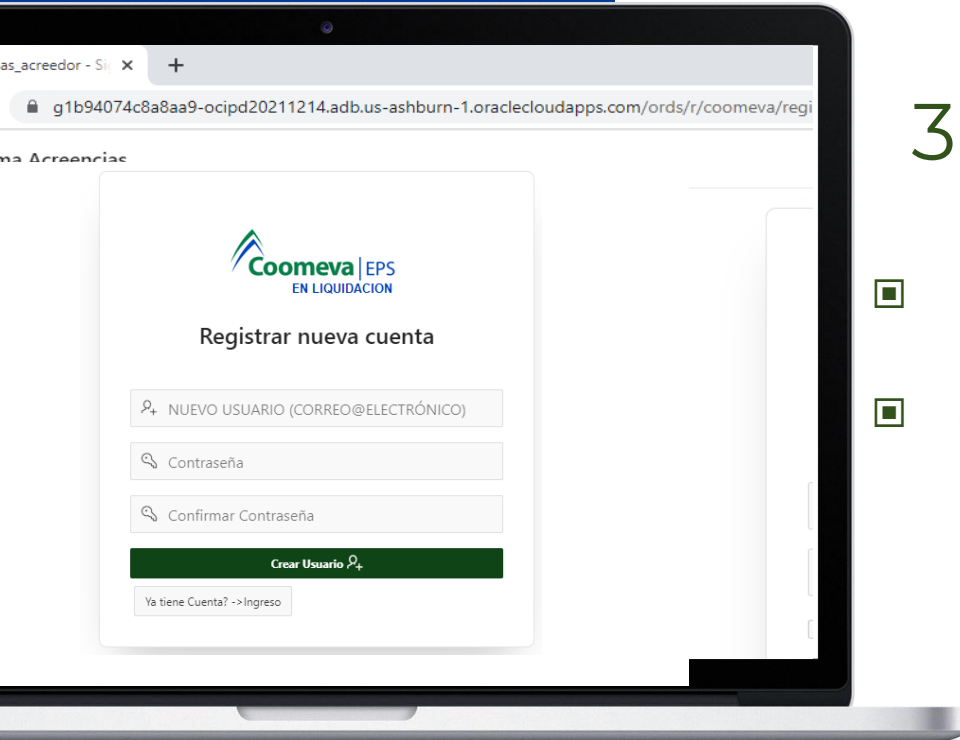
as_acreedor - Si ×
+
g1b94074c8a8aa9-ocipd20211214.adb.us-ashburn-1.oraclecloudapps.com/ords/r/coomeva/regi

ma Acreencias

Coomeva | EPS
EN LIQUIDACION

Registrar nueva cuenta

NUEVO USUARIO (CORREO@ELECTRÓNICO)

Contraseña

Confirmar Contraseña

Crear Usuario

Ya tiene Cuenta? ->Ingreso

3